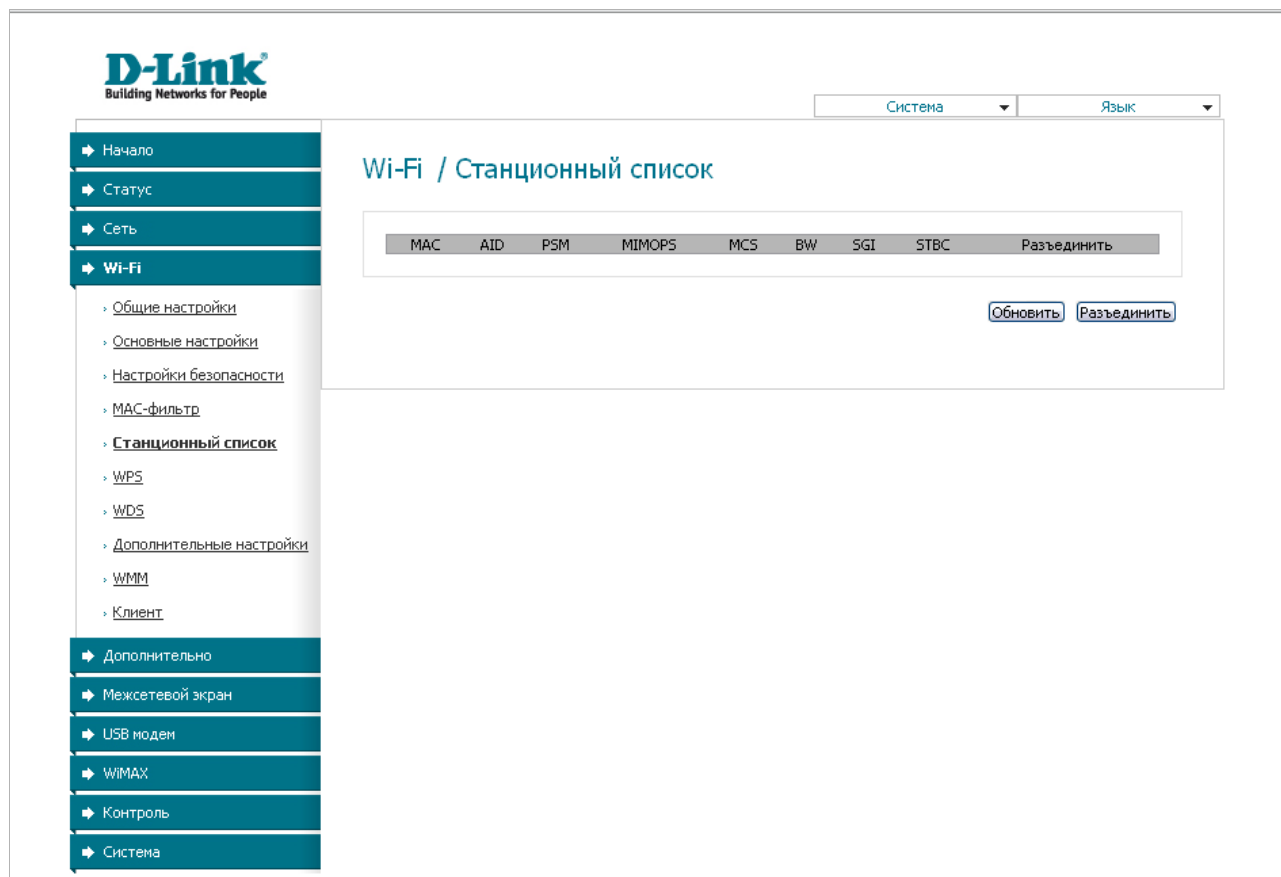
D-Link
Building Networks for People

Система
Язык

Начало
Статус
Сеть
Wi-Fi
Общие настройки
Основные настройки
Настройки безопасности
MAC-фильтр
Станционный список
WPS
WDS
Дополнительные настройки
WMM
Клиент
Дополнительно
Межсетевой экран
USB модем
WiMAX
Контроль
Система

Wi-Fi / Станционный список

| MAC | AID | PSM | MIMOPS | MCS | BW | SGI | STBC | Разъединить |
|---|---|---|---|---|---|---|---|---|

Обновить
Разъединить